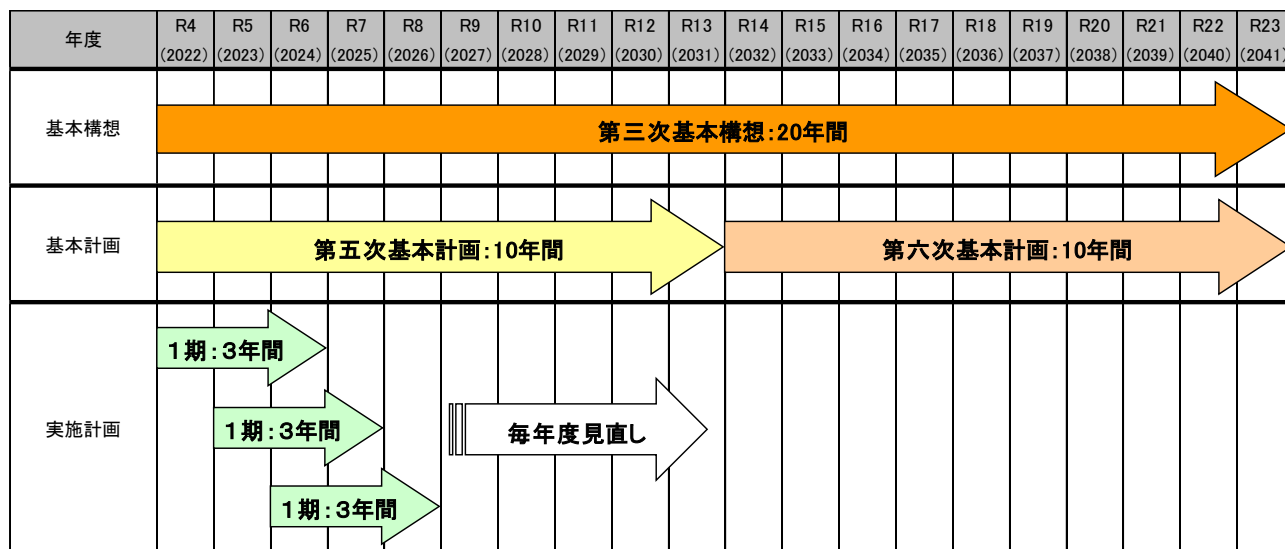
| 年度 | R4 (2022) | R5 (2023) | R6 (2024) | R7 (2025) | R8 (2026) | R9 (2027) | R10 (2028) | R11 (2029) | R12 (2030) | R13 (2031) | R14 (2032) | R15 (2033) | R16 (2034) | R17 (2035) | R18 (2036) | R19 (2037) | R20 (2038) | R21 (2039) | R22 (2040) | R23 (2041 |
|---|---|---|---|---|---|---|---|---|---|---|---|---|---|---|---|---|---|---|---|---|
| 基本構想 | 第三次基本構想:20年間 | | | | | | | | | | | | | | | | | | | |
| 基本計画 | 第五次基本計画:10年間 | | | | | | | | | | 第六次基本計画:10年間 | | | | | | | | | |
| 実施計画 | 1期:3年間 | 1期:3年間 | 1期:3年間 | | | 毎年度見直し | | | | | | | | | | | | | | |